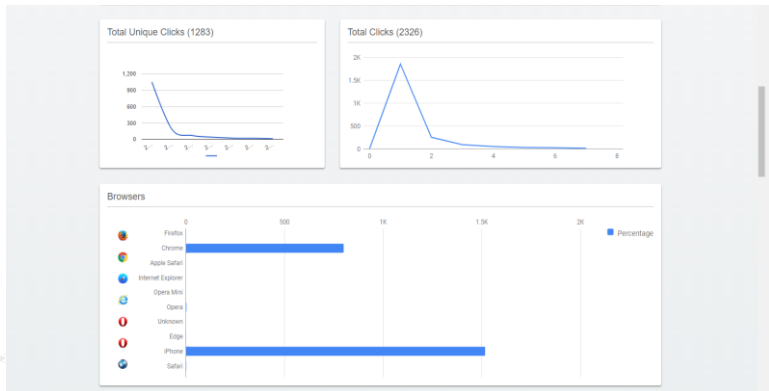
Total Unique Clicks (1283)

1,200
900
600
300
0

Total Clicks (2326)

2K
1.5K
1K
500
0

0 2 4 6 8

Browsers

0 500 1K 1.5K 2K

Percentage

Firefox
Chrome
Apple Safari
Internet Explorer
Opera Mini
Opera
Unknown
Edge
iPhone
Safari